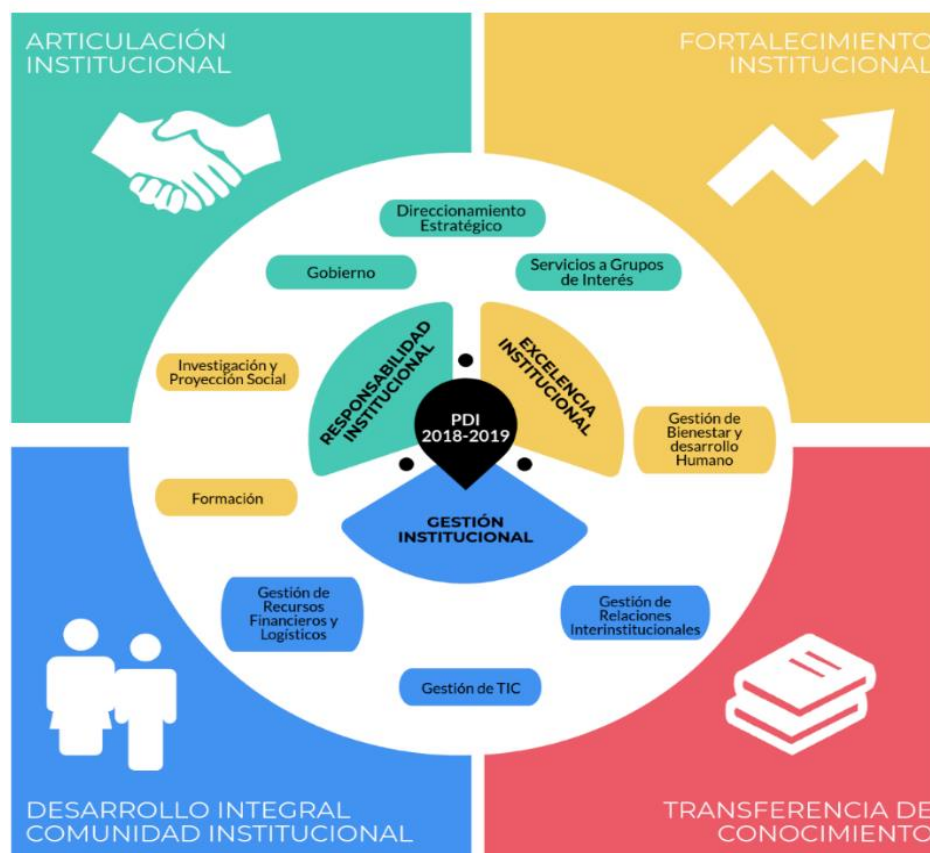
ARTICULACIÓN INSTITUCIONAL

FORTALECIMIENTO INSTITUCIONAL

Direccionamiento Estratégico

Gobierno

Servicios a Grupos de Interés

Investigación y Proyección Social

RESPONSABILIDAD INSTITUCIONAL

EXCELENCIA INSTITUCIONAL

PDI 2018-2019

Gestión de Bienestar y desarrollo Humano

Formación

GESTIÓN INSTITUCIONAL

Gestión de Recursos Financieros y Logísticos

Gestión de Relaciones Interinstitucionales

Gestión de TIC

DESARROLLO INTEGRAL COMUNIDAD INSTITUCIONAL

TRANSFERENCIA DE CONOCIMIENTO